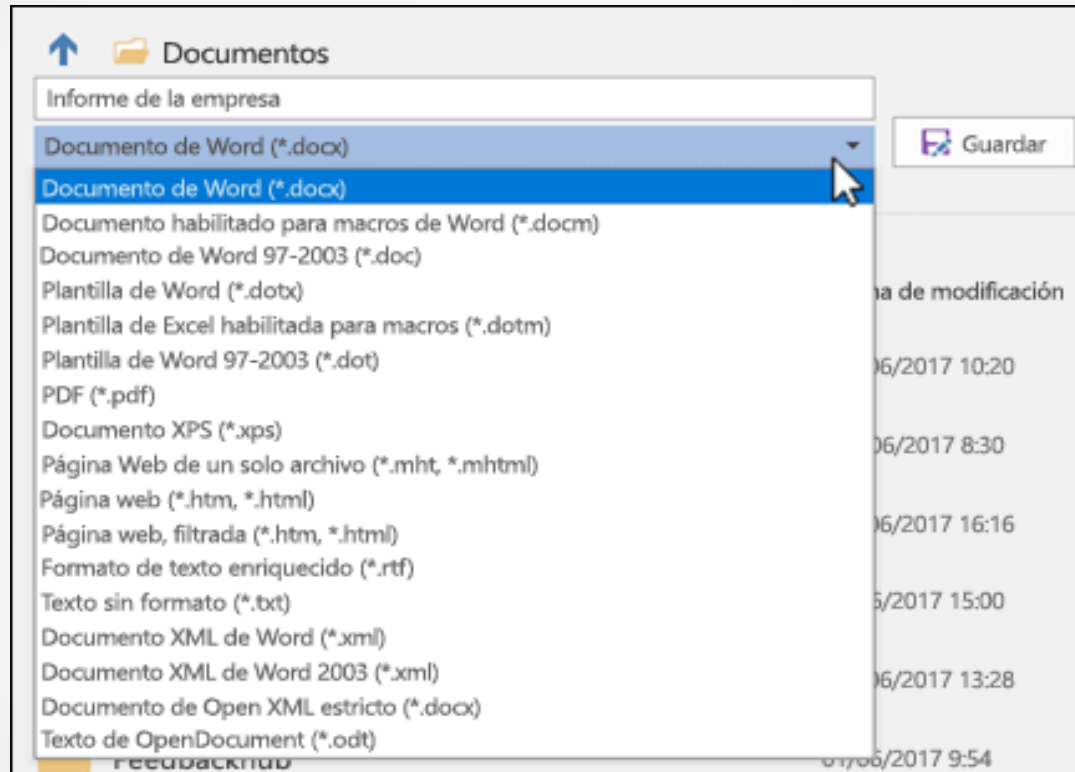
Documentos

Informe de la empresa

Documento de Word (*.docx)

Guardar

Documento de Word (*.docx)
Documento habilitado para macros de Word (*.docm)
Documento de Word 97-2003 (*.doc)
Plantilla de Word (*.dotx)
Plantilla de Excel habilitada para macros (*.dotm)
Plantilla de Word 97-2003 (*.dot)
PDF (*.pdf)
Documento XPS (*.xps)
Página Web de un solo archivo (*.mht, *.mhtml)
Página web (*.htm, *.html)
Página web, filtrada (*.htm, *.html)
Formato de texto enriquecido (*.rtf)
Texto sin formato (*.txt)
Documento XML de Word (*.xml)
Documento XML de Word 2003 (*.xml)
Documento de Open XML estricto (*.docx)
Texto de OpenDocument (*.odt)

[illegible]a de modificación
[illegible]06/2017 10:20
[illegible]06/2017 8:30
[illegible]06/2017 16:16
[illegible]5/2017 15:00
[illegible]06/2017 13:28
Feedbackhub
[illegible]1/06/2017 9:54